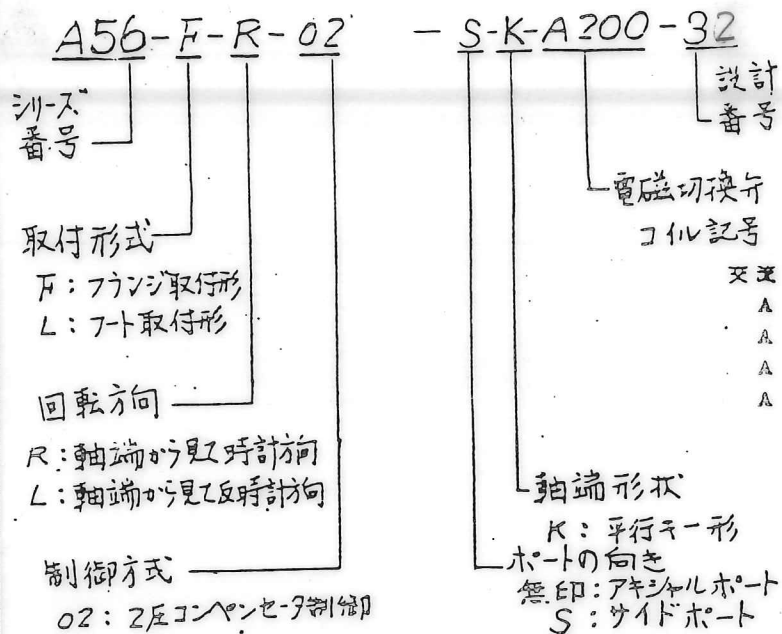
A56-F-R-02 - S-K-A200-32

シリーズ番号

取付形式
F：フランジ取付形
L：フート取付形

回転方向
R：軸端から見て時計方向
L：軸端から見て反時計方向

制御方式
02：2圧コンペンセータ制御

設計番号

電磁切換弁コイル記号

交流
A
A
A
A

軸端形状
K：平行キー形

ポートの向き
無印：アキシャルポート
S：サイドポート